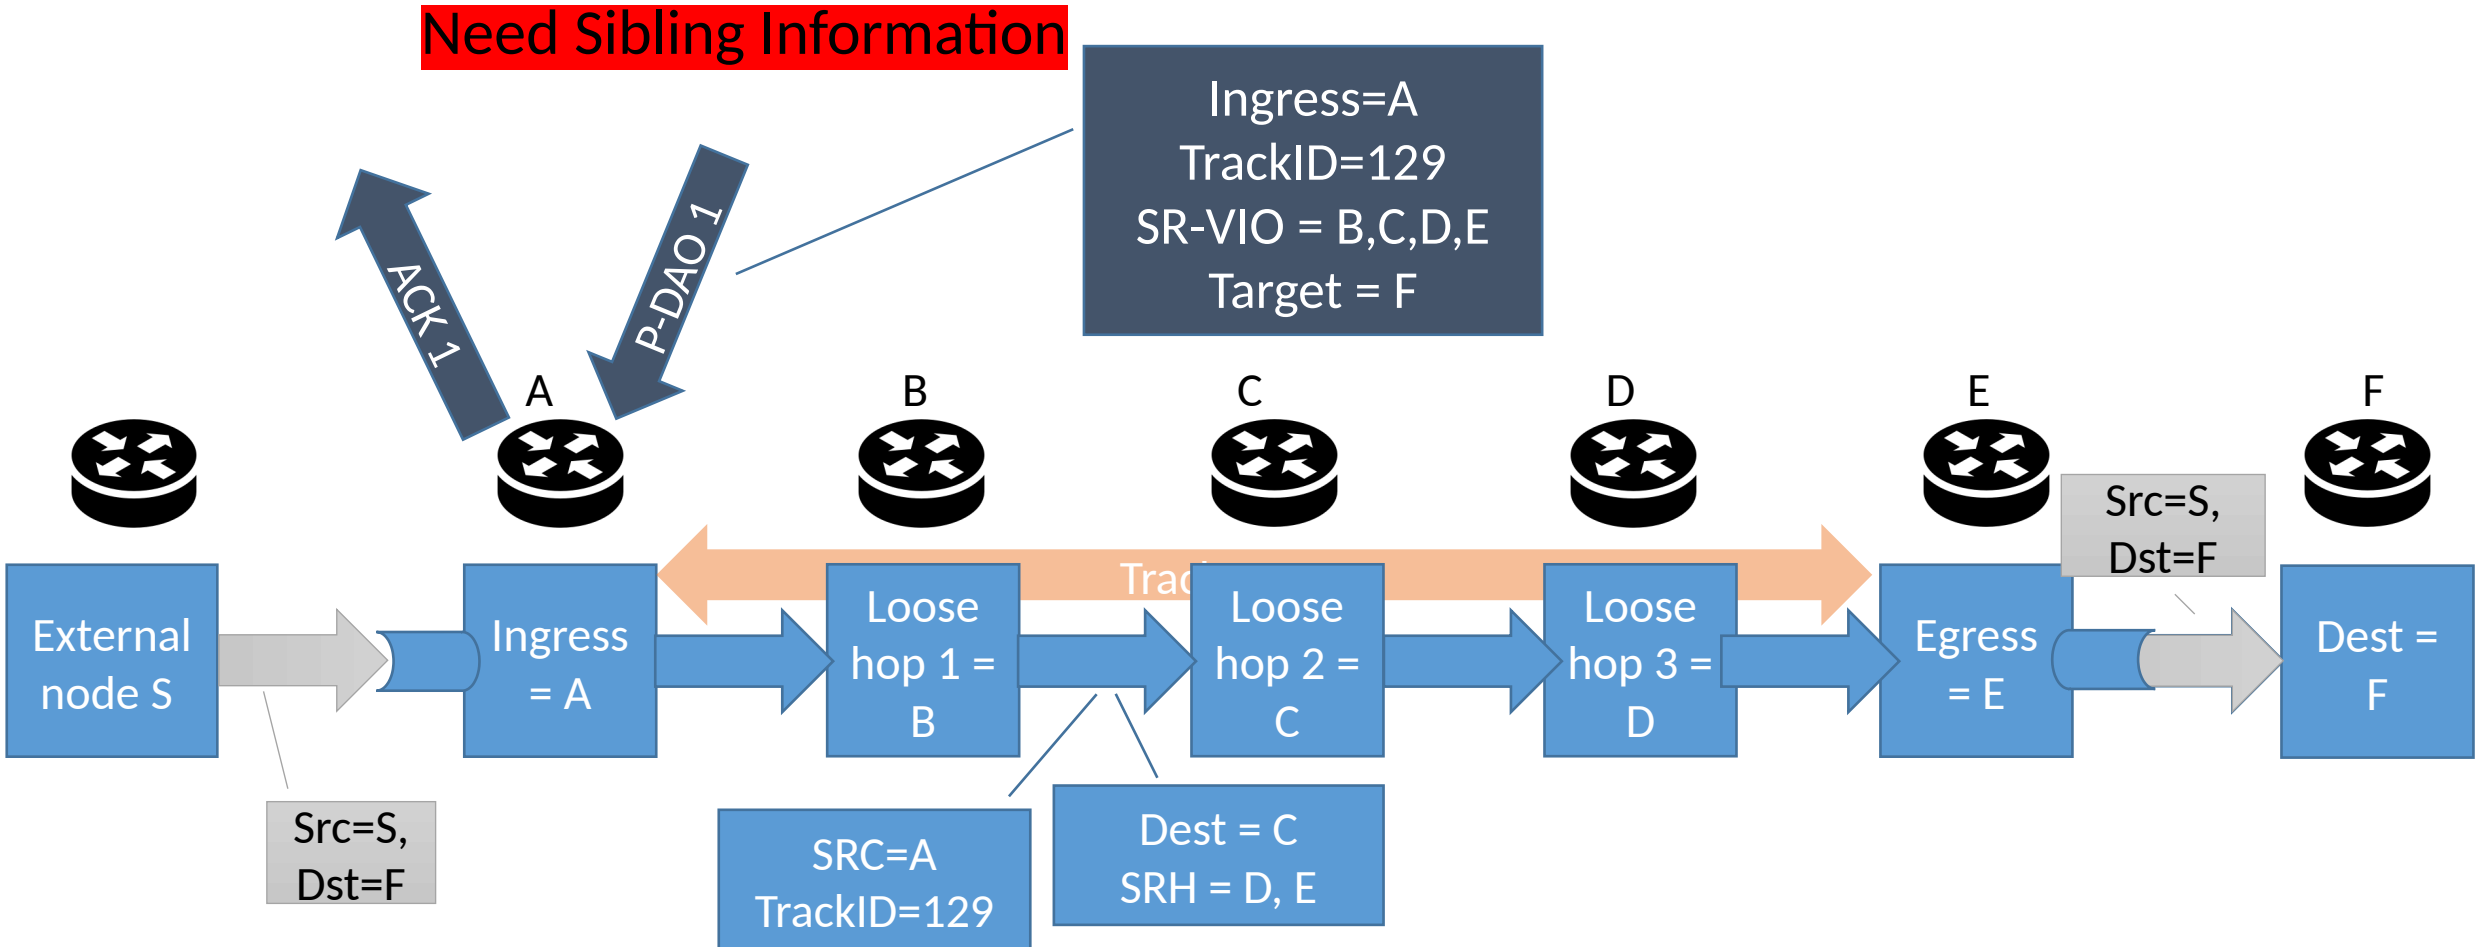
Need Sibling Information

Ingress=A
TrackID=129
SR-VIO = B,C,D,E
Target = F

ACK 1

P-DAO 1

A

B

C

D

E

F

Src=S,
Dst=F

Trac

External node S

Ingress = A

Loose hop 1 = B

Loose hop 2 = C

Loose hop 3 = D

Egress = E

Dest = F

Src=S,
Dst=F

SRC=A
TrackID=129

Dest = C
SRH = D, E